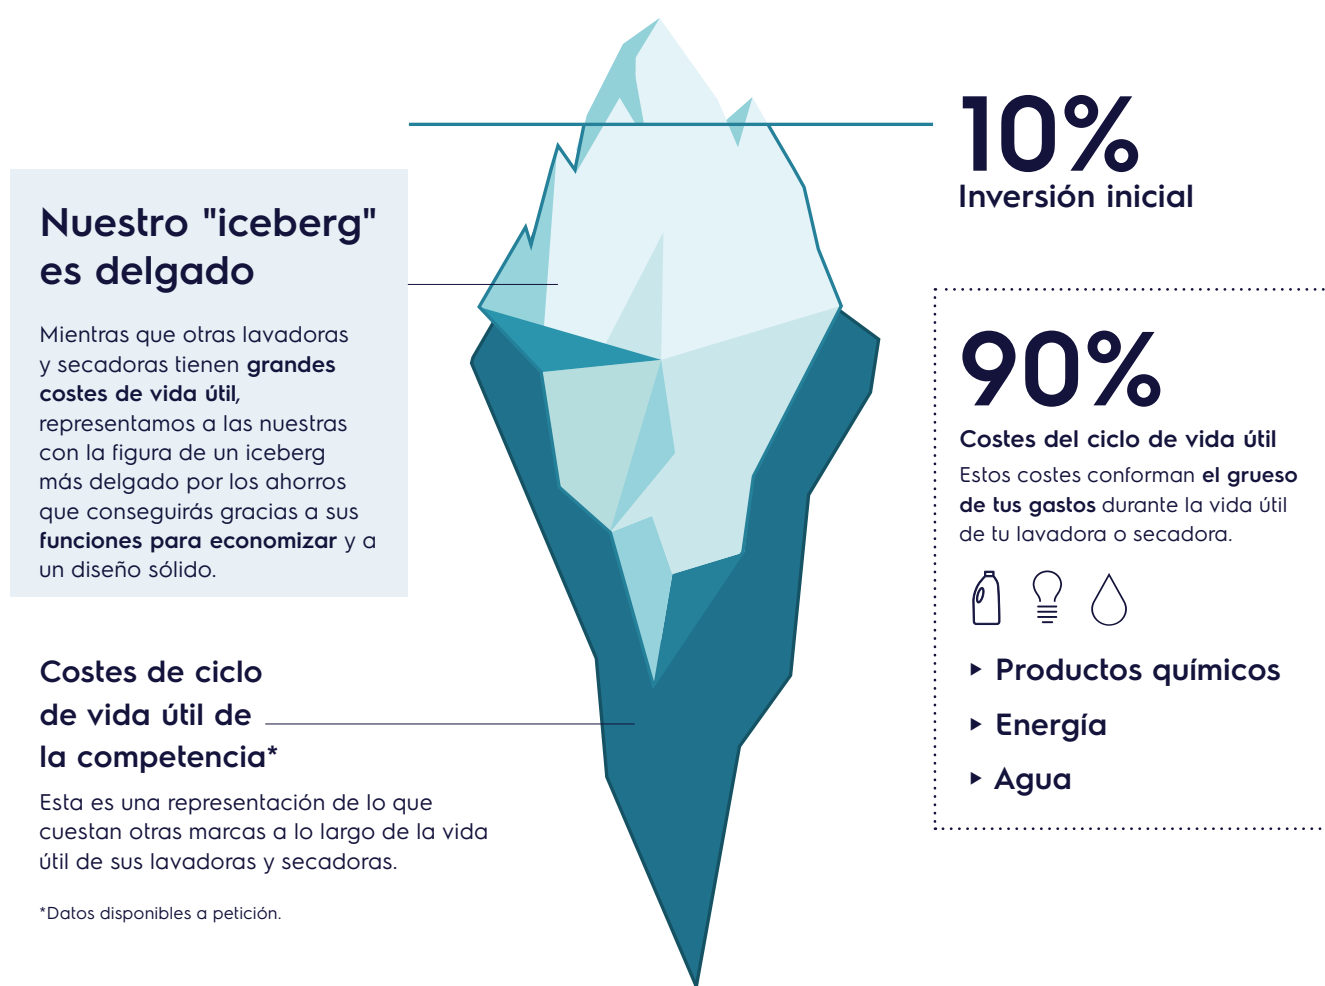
Nuestro "iceberg" es delgado

Mientras que otras lavadoras y secadoras tienen **grandes costes de vida útil**, representamos a las nuestras con la figura de un iceberg más delgado por los ahorros que conseguirás gracias a sus **funciones para economizar** y a un diseño sólido.

10%
Inversión inicial

90%
Costes del ciclo de vida útil
Estos costes conforman **el grueso de tus gastos** durante la vida útil de tu lavadora o secadora.

- Productos químicos
- Energía
- Agua

Costes de ciclo de vida útil de la competencia*

Esta es una representación de lo que cuestan otras marcas a lo largo de la vida útil de sus lavadoras y secadoras.

*Datos disponibles a petición.